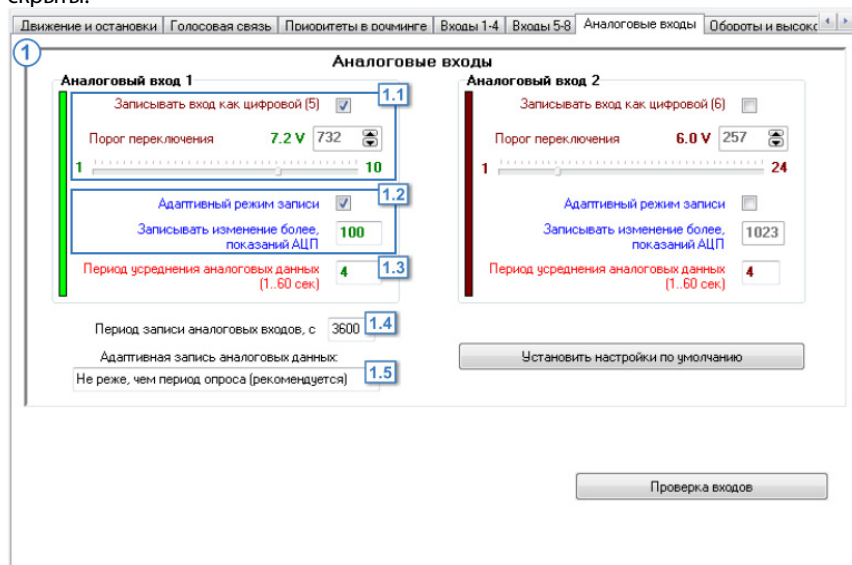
скрыты.

Движение и остановки | Голосовая связь | Приоритеты в роуминге | Входы 1-4 | Входы 5-8 | Аналоговые входы | Обороты и высоко

1

Аналоговые входы

Аналоговый вход 1

1.1

Записывать вход как цифровой (5)

Порог переключения 7.2 V 732

1 10

1.2

Адаптивный режим записи

Записывать изменение более, показаний АЦП 100

Период усреднения аналоговых данных (1..60 сек) 4

1.3

Аналоговый вход 2

Записывать вход как цифровой (6)

Порог переключения 6.0 V 257

1 24

Адаптивный режим записи

Записывать изменение более, показаний АЦП 1023

Период усреднения аналоговых данных (1..60 сек) 4

Период записи аналоговых входов, с 3600

1.4

Адаптивная запись аналоговых данных:

Не реже, чем период опроса (рекомендуется)

1.5

Установить настройки по умолчанию

Проверка входов